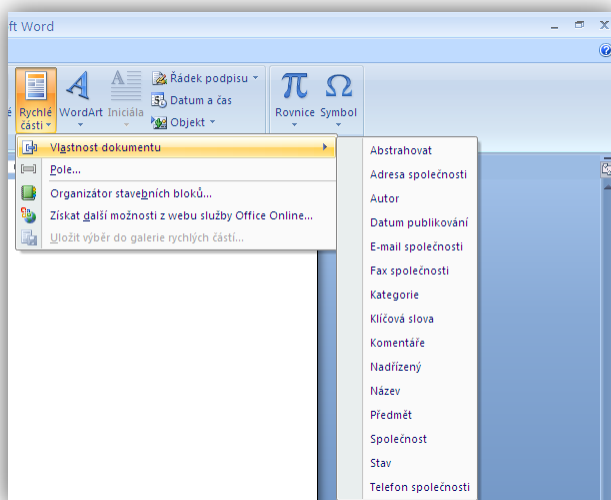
ft Word

é Rychlé části WordArt Iniciála Řádek podpisu Datum a čas Objekt Rovnice Symbol

Vlastnost dokumentu
Pole...
Organizátor stavebních bloků...
Získat další možnosti z webu služby Office Online...
Uložit výběr do galerie rychlých částí...

Abstrahovat
Adresa společnosti
Autor
Datum publikování
E-mail společnosti
Fax společnosti
Kategorie
Klíčová slova
Komentáře
Nadřízený
Název
Předmět
Společnost
Stav
Telefon společnosti